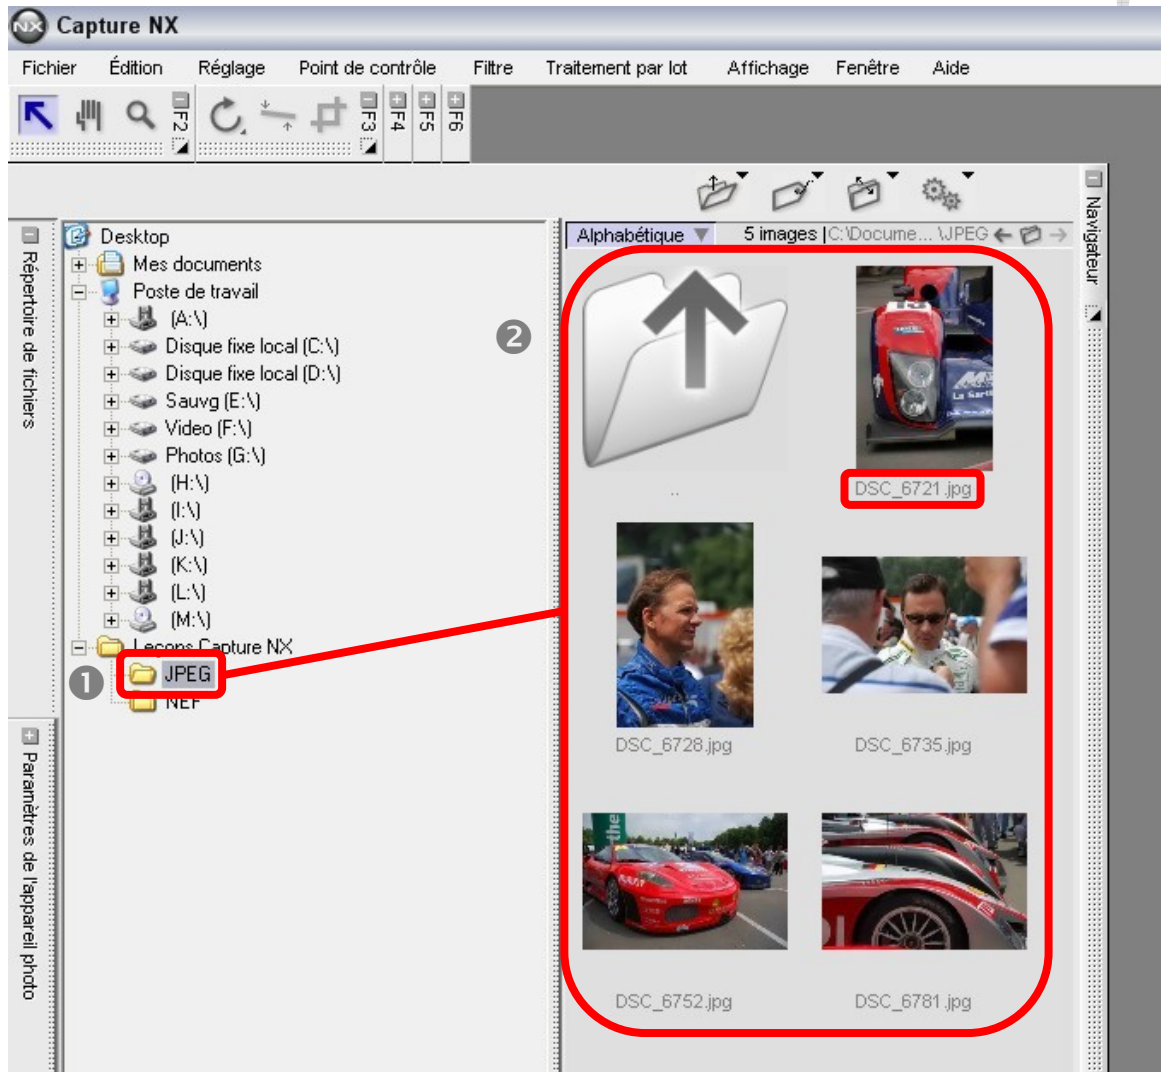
Capture NX

Fichier Édition Réglage Point de contrôle Filtre Traitement par lot Affichage Fenêtre Aide

F2 F3 F4 F5 F6

Répertoire de fichiers

Desktop
Mes documents
Poste de travail
(A:\)
Disque fixe local (C:\)
Disque fixe local (D:\)
Sauvg (E:\)
Video (F:\)
Photos (G:\)
(H:\)
(I:\)
(J:\)
(K:\)
(L:\)
(M:\)
Leçons Capture NX
JPEG
NEF

❶

❷

Alphabétique 5 images | C:\Docume... \JPEG

..
DSC_6721.jpg
DSC_6728.jpg
DSC_6735.jpg
DSC_6752.jpg
DSC_6781.jpg

Navigateur

Paramètres de l'appareil photo